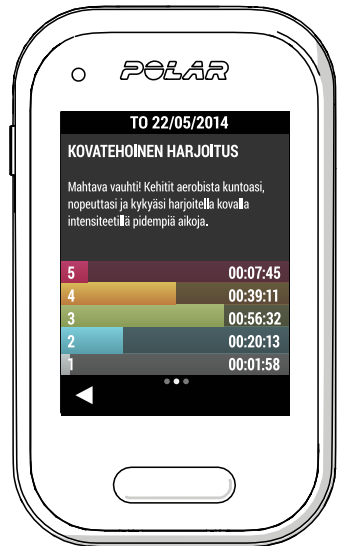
POLAR

TO 22/05/2014

KOVATEHOINEN HARJOITUS

Mahtava vauhti! Kehitit aerobista kuntoasi, nopeuttasi ja kykyäsi harjoitella kovalla intensiteetillä pidempiä aikoja.

5 00:07:45
4 00:39:11
3 00:56:32
2 00:20:13
1 00:01:58